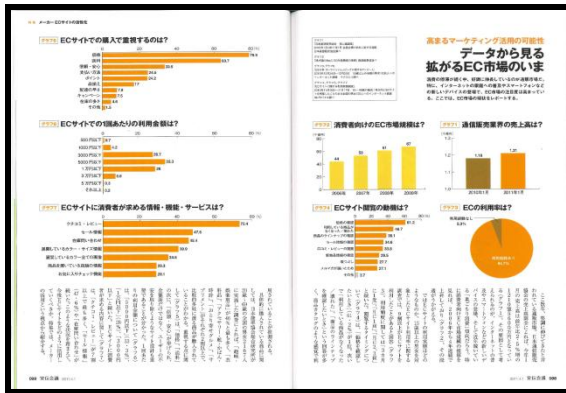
メーカー ECサイトの活用法

グラフ1 ECサイトでの購入で重視するのは?

価格 78.5
送料
在庫・納期
支払い方法
品揃え
配達の早さ
ポイント
在庫の多さ
その他

グラフ2 ECサイトでの1回あたりの利用金額は?

1000円以下
1000円以下
3000円以下
5000円以下
1万円以下
3万円以下
5万円以下
それ以上

グラフ3 ECサイトに消費者が求める情報・機能・サービスは?

クチコミ・レビュー 72.4
セール情報
在庫問い合わせ
画像
関連商品

高まるマーケティング活用の可能性
データから見る拡がるEC市場のいま

グラフ4 消費者向けのEC市場規模は?

グラフ5 通信販売業界の売上高は?

グラフ6 ECサイト閲覧の動機は?

グラフ7 ECの利用率は?

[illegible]